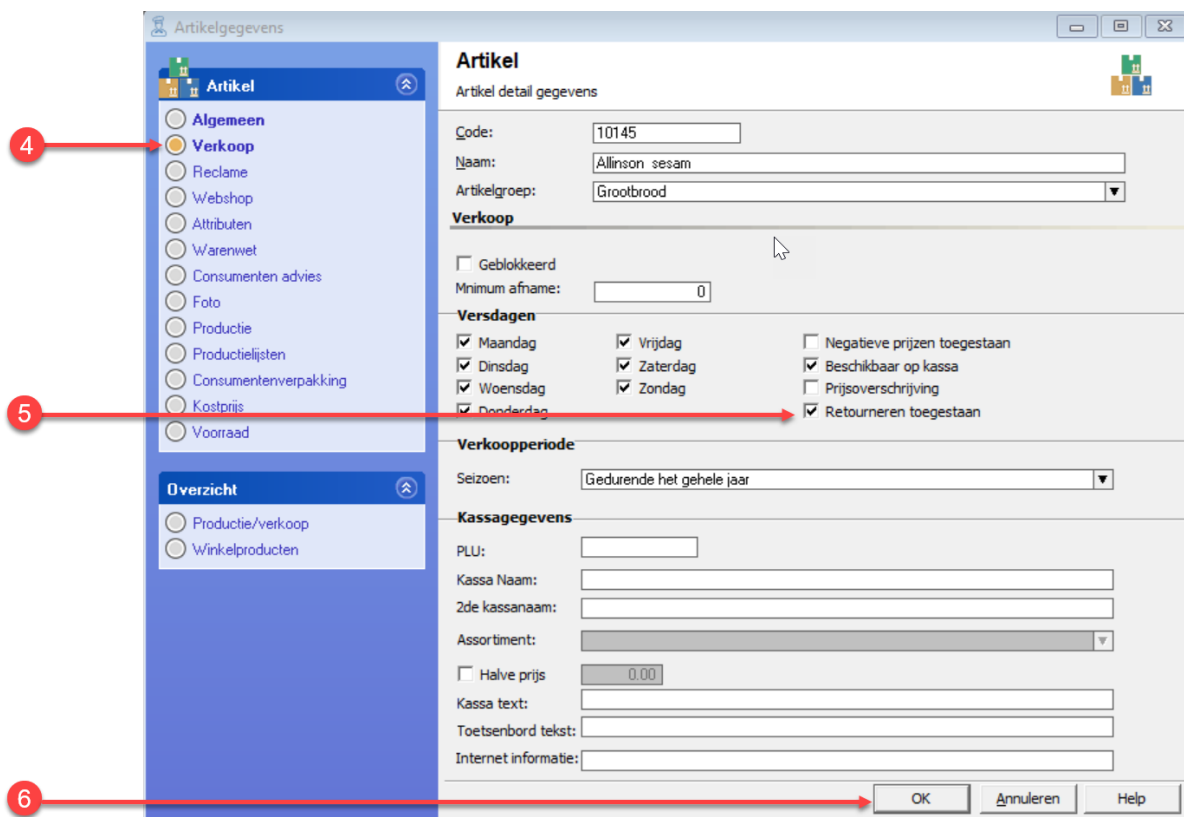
Artikelgegevens

Artikel
Algemeen
Verkoop
Reclame
Webshop
Attributen
Warenwet
Consumenten advies
Foto
Productie
Productielijsten
Consumentenverpakking
Kostprijs
Voorraad

Overzicht
Productie/verkoop
Winkelproducten

4
5
6

Artikel
Artikel detail gegevens

Code: 10145
Naam: Allinson sesam
Artikelgroep: Grootbrood

Verkoop
Geblokkeerd
Mnimum afname: 0

Versdagen
Maandag
Dinsdag
Woensdag
Donderdag
Vrijdag
Zaterdag
Zondag
Negatieve prijzen toegestaan
Beschikbaar op kassa
Prijsoverschrijving
Retourneren toegestaan

Verkoopperiode
Seizoen: Gedurende het gehele jaar

Kassagegevens
PLU:
Kassa Naam:
2de kassanaam:
Assortiment:
Halve prijs 0.00
Kassa text:
Toetsenbord tekst:
Internet informatie:

OK
Annuleren
Help